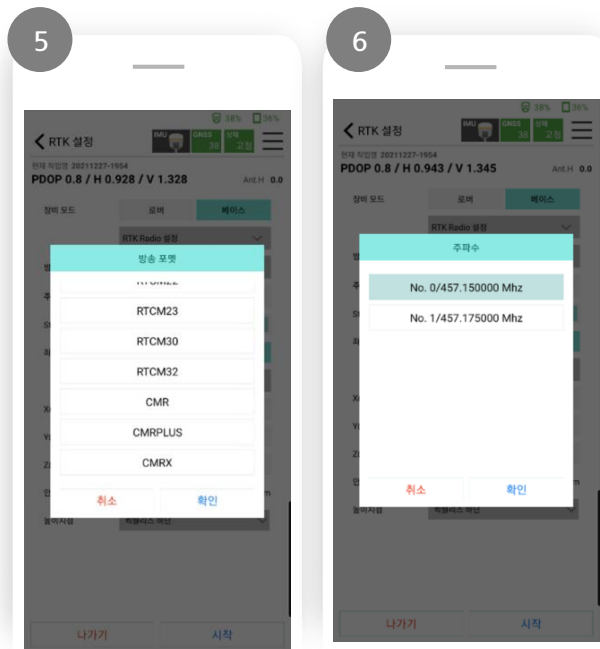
5

38% 36%

RTK 설정

IMU GNSS 30 상태 고정

현재 작업명 20211227-1954

PDOP 0.8 / H 0.928 / V 1.328

Ant.H 0.0

장비 모드 로버 베이스

RTK Radio 설정

방송 포맷

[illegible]

RTCM23

RTCM30

RTCM32

CMR

CMRPLUS

CMRX

취소 확인

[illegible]

나가기 시작

6

38% 36%

RTK 설정

IMU GNSS 30 상태 고정

현재 작업명 20211227-1954

PDOP 0.8 / H 0.943 / V 1.345

Ant.H 0.0

장비 모드 로버 베이스

RTK Radio 설정

주파수

No. 0/457.150000 Mhz

No. 1/457.175000 Mhz

취소 확인

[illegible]

나가기 시작